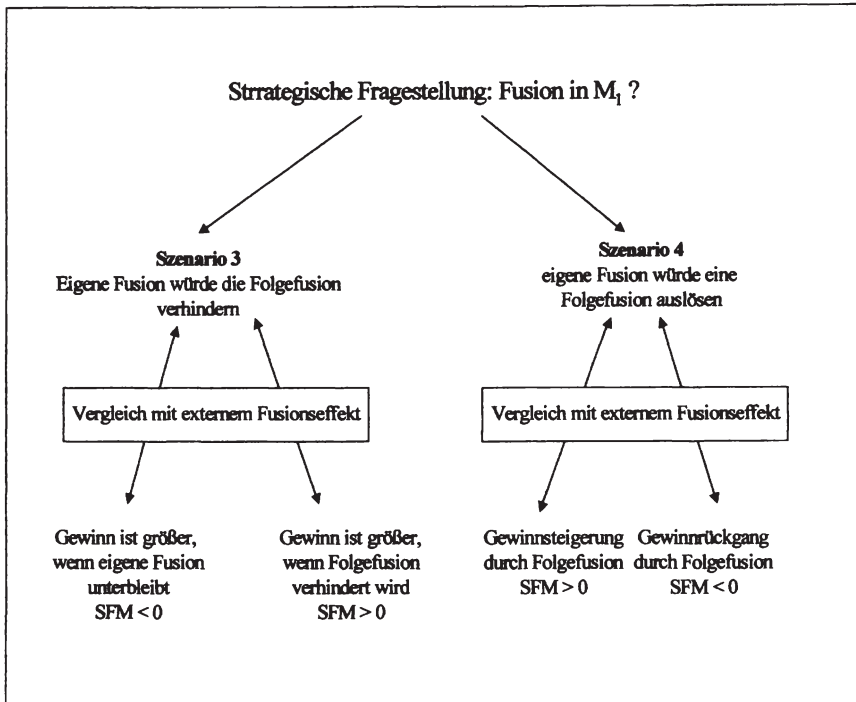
Strrategische Fragestellung: Fusion in $M_1$ ?

**Szenario 3**
Eigene Fusion würde die Folgefusion verhindern

**Szenario 4**
eigene Fusion würde eine Folgefusion auslösen

Vergleich mit externem Fusionseffekt

Vergleich mit externem Fusionseffekt

Gewinn ist größer, wenn eigene Fusion unterbleibt
SFM < 0

Gewinn ist größer, wenn Folgefusion verhindert wird
SFM > 0

Gewinnsteigerung durch Folgefusion
SFM > 0

Gewinnrückgang durch Folgefusion
SFM < 0